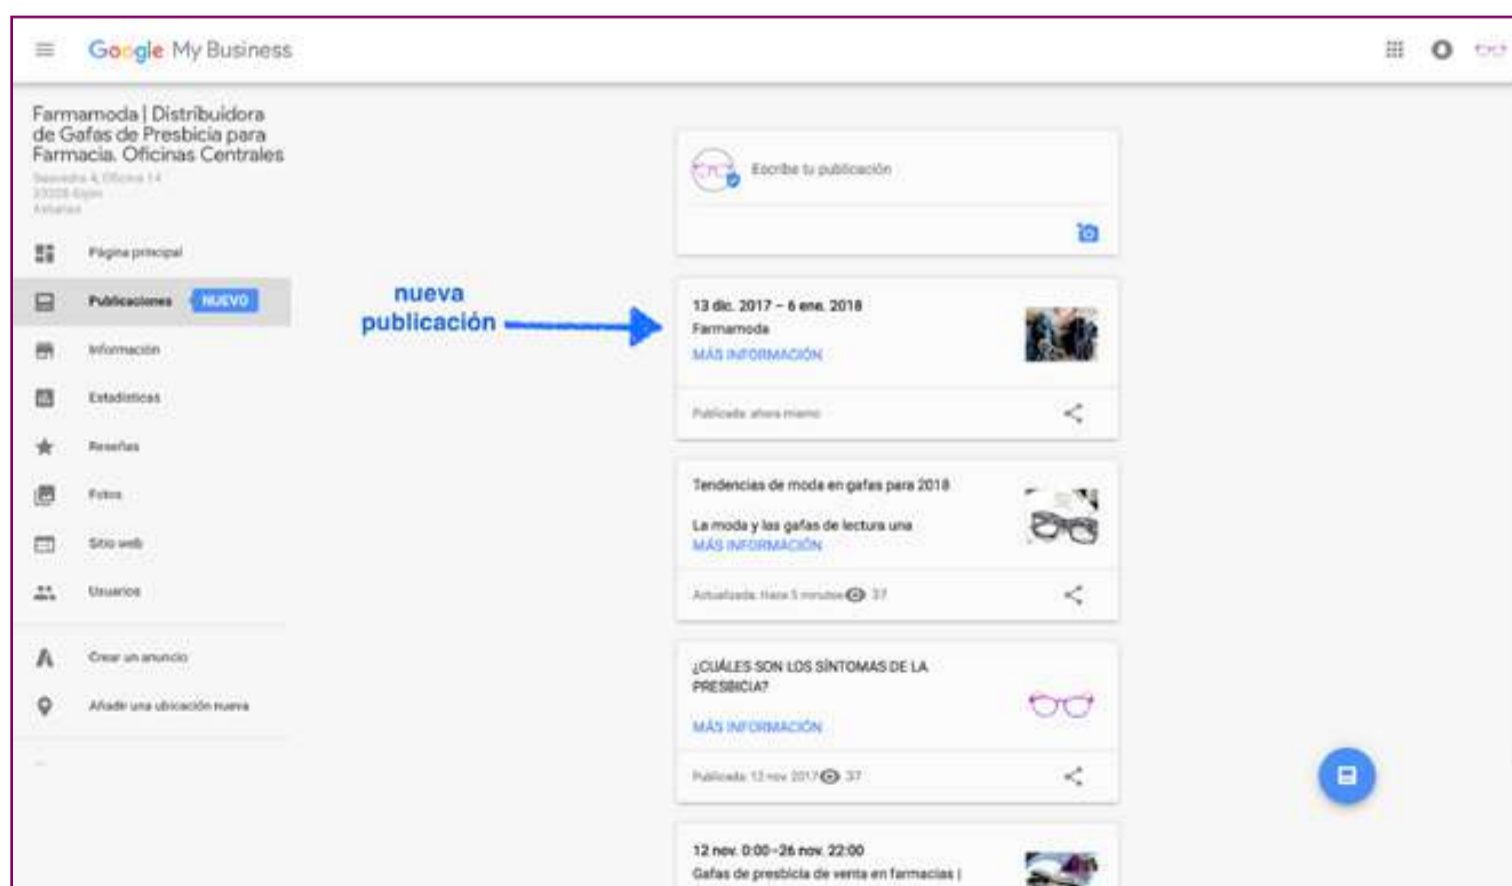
Google My Business

Farmamoda | Distribuidora de Gafas de Presbicia para Farmacia. Oficinas Centrales
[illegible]

Página principal
Publicaciones NUEVO
Información
Estadísticas
Reseñas
Fotos
Sitio web
Usuarios
Crear un anuncio
Añadir una ubicación nueva

nueva publicación

Escribe tu publicación

13 dic. 2017 – 6 ene. 2018
Farmamoda
MÁS INFORMACIÓN
Publicado: ahora mismo

Tendencias de moda en gafas para 2018
La moda y las gafas de lectura una
MÁS INFORMACIÓN
Actualizada: Hace 5 minutos 37

¿CUÁLES SON LOS SÍNTOMAS DE LA PRESBICIA?
MÁS INFORMACIÓN
Publicada: 12 nov. 2017 37

12 nov. 0:00–26 nov. 22:00
Gafas de presbicia de venta en farmacias |